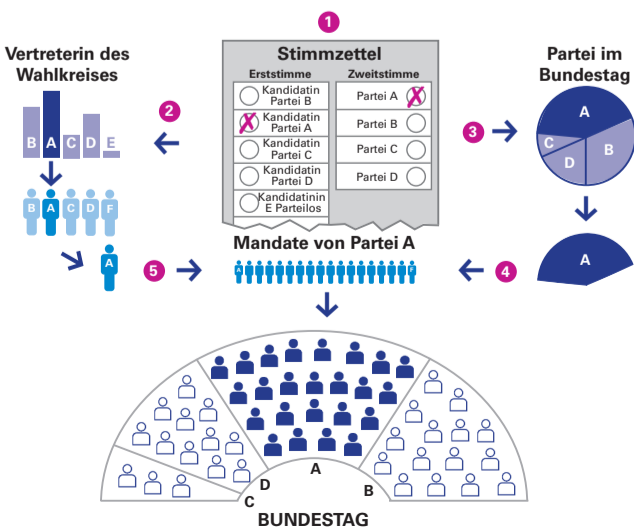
1

Stimmzettel

| Erststimme | Zweitstimme |
|---|---|
| Kandidatin Partei B | Partei A |
| Kandidatin Partei A | Partei B |
| Kandidatin Partei C | Partei C |
| Kandidatin Partei D | Partei D |
| Kandidatinin E Parteilos | |

Vertreterin des Wahlkreises

2

B A C D E

B A C D F

A

Partei im Bundestag

3

A
C
D
B

A

4

5

Mandate von Partei A

A F

A
D
C
B

BUNDESTAG